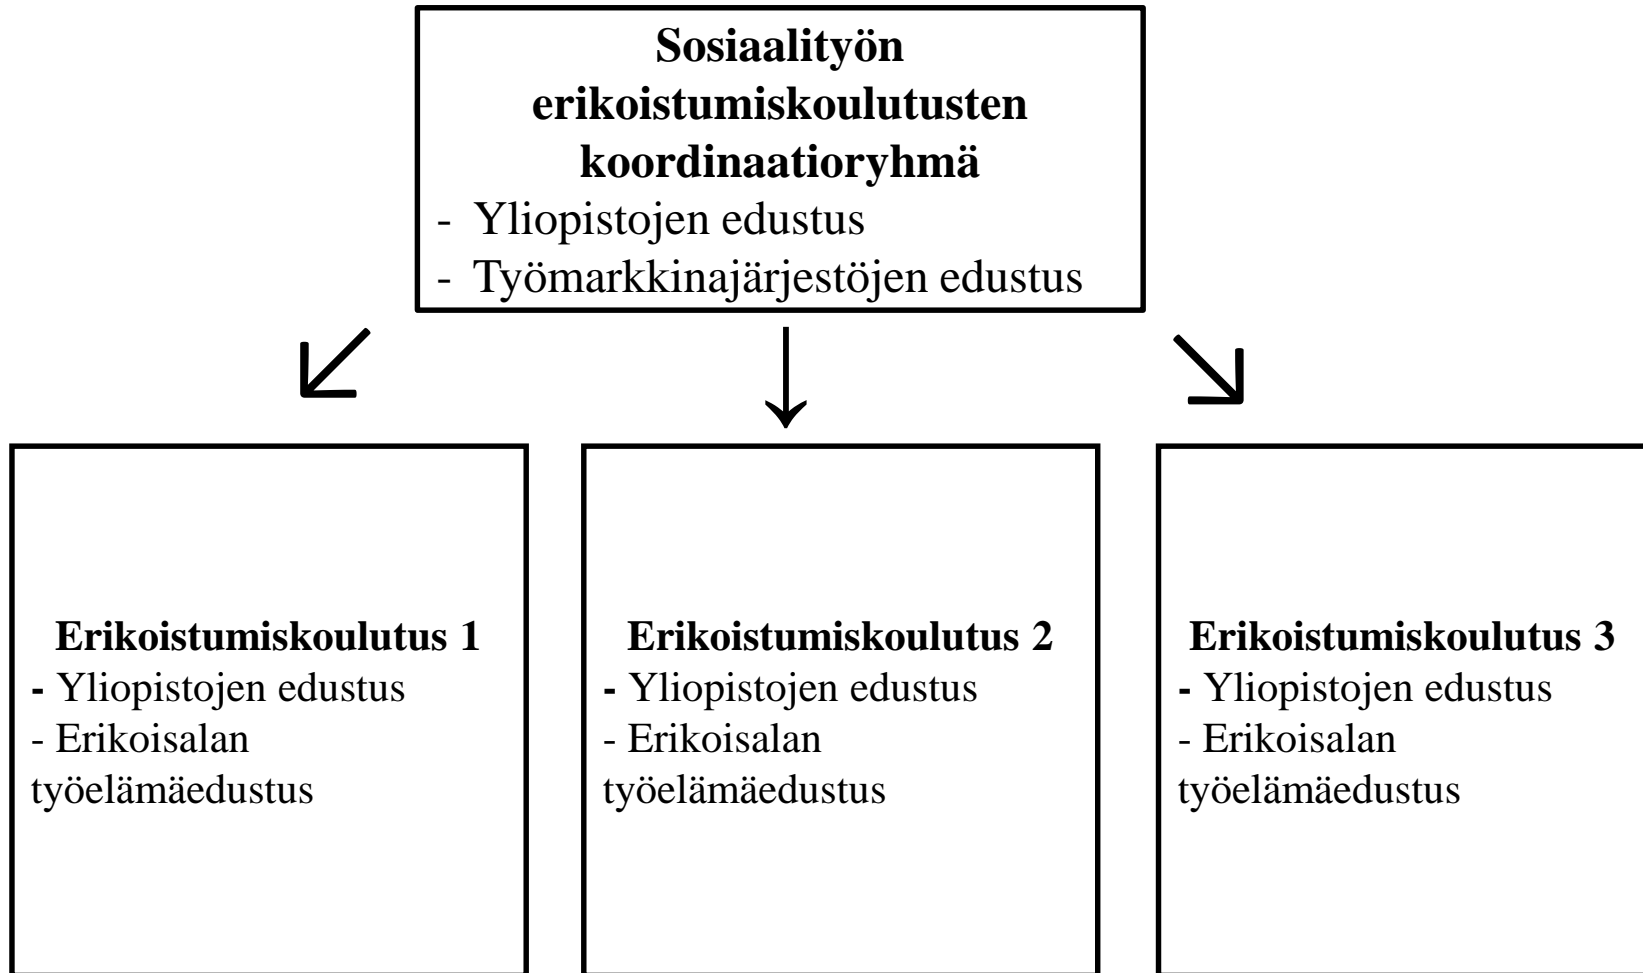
**Sosiaalityön erikoistumiskoulutusten koordinaatioryhmä**
- Yliopistojen edustus
- Työmarkkinajärjestöjen edustus

**Erikoistumiskoulutus 1**
- Yliopistojen edustus
- Erikoisalan työelämäedustus

**Erikoistumiskoulutus 2**
- Yliopistojen edustus
- Erikoisalan työelämäedustus

**Erikoistumiskoulutus 3**
- Yliopistojen edustus
- Erikoisalan työelämäedustus